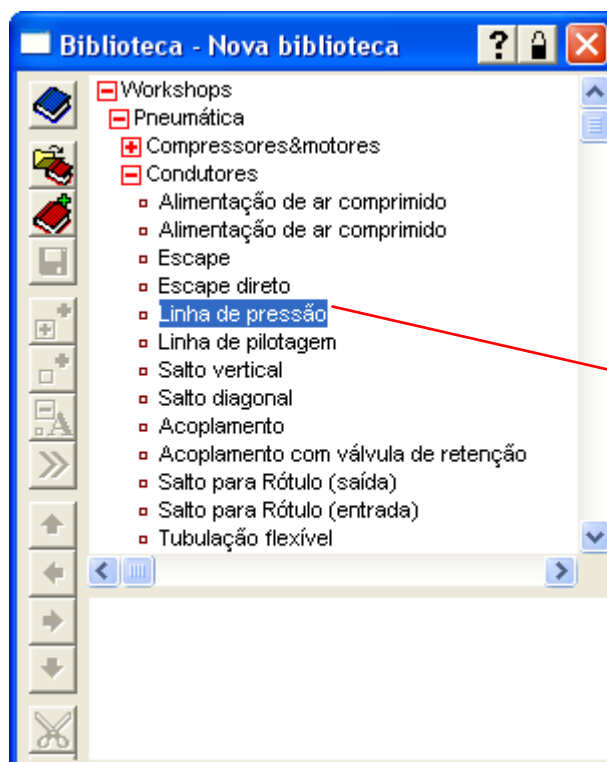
Biblioteca - Nova biblioteca

?

Workshops
Pneumática
Compressores&motores
Condutores
Alimentação de ar comprimido
Alimentação de ar comprimido
Escape
Escape direto
Linha de pressão
Linha de pilotagem
Salto vertical
Salto diagonal
Acoplamento
Acoplamento com válvula de retenção
Salto para Rótulo (saída)
Salto para Rótulo (entrada)
Tubulação flexível